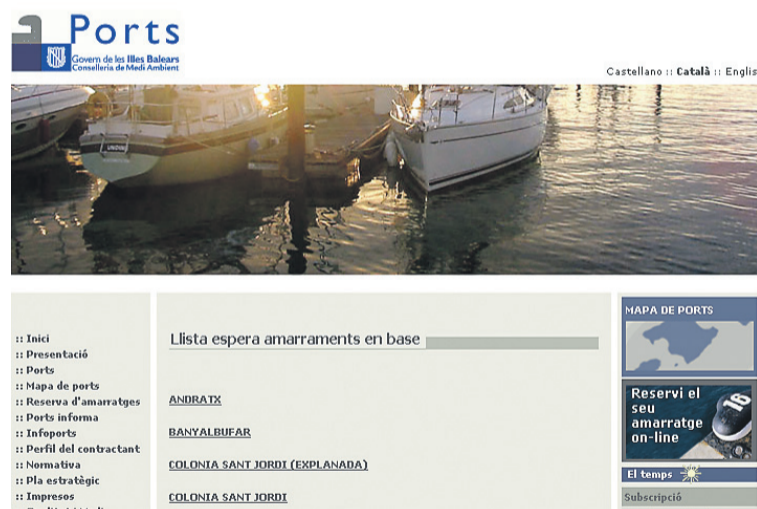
Ports
Govern de les Illes Balears
Conselleria de Medi Ambient

Castellano :: Català :: Englis

:: Inici
:: Presentació
:: Ports
:: Mapa de ports
:: Reserva d'amarratges
:: Ports informa
:: Infoports
:: Perfil del contractant
:: Normativa
:: Pla estratègic
:: Impresos

Llista espera amarraments en base

ANDRATX

BANYALBUFAR

COLONIA SANT JORDI (EXPLANADA)

COLONIA SANT JORDI

MAPA DE PORTS

Reservi el seu amarratge on-line

El temps

Subscripció